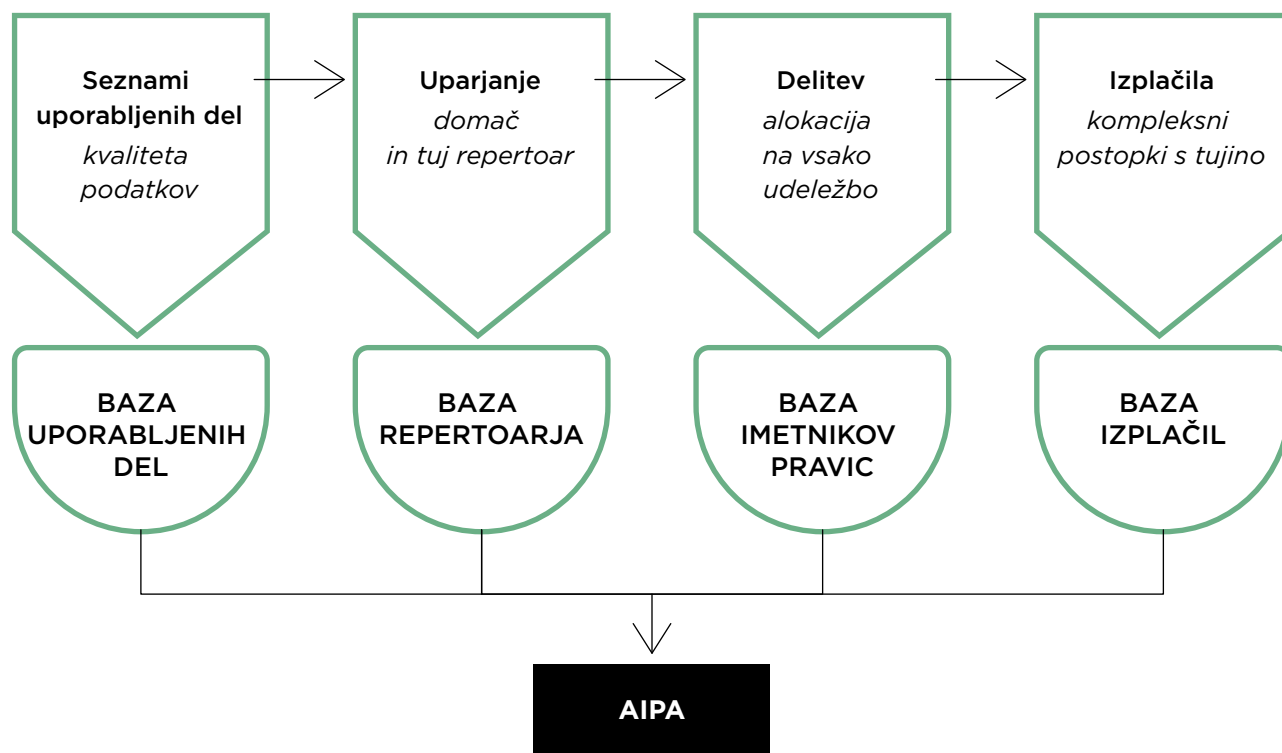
Seznami uporabljenih del
kvaliteta podatkov

Uparjanje
domač in tuj repertoar

Delitev
alokacija na vsako udeležbo

Izplačila
kompleksni postopki s tujino

BAZA UPORABLJENIH DEL

BAZA REPERTOARJA

BAZA IMETNIKOV PRAVIC

BAZA IZPLAČIL

AIPA